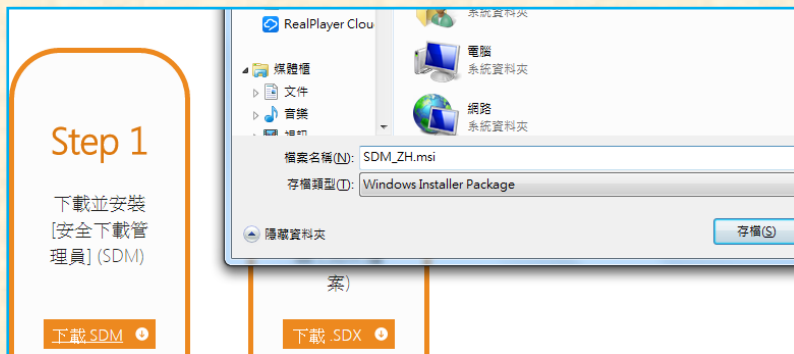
RealPlayer Clou

系統資料夾

媒體櫃

文件

音樂

視訊

電腦

系統資料夾

網路

系統資料夾

檔案名稱(N): SDM_ZH.msi

存檔類型(T): Windows Installer Package

隱藏資料夾

存檔(S)

Step 1

下載並安裝 [安全下載管理員] (SDM)

下載 SDM

案)

下載 .SDX